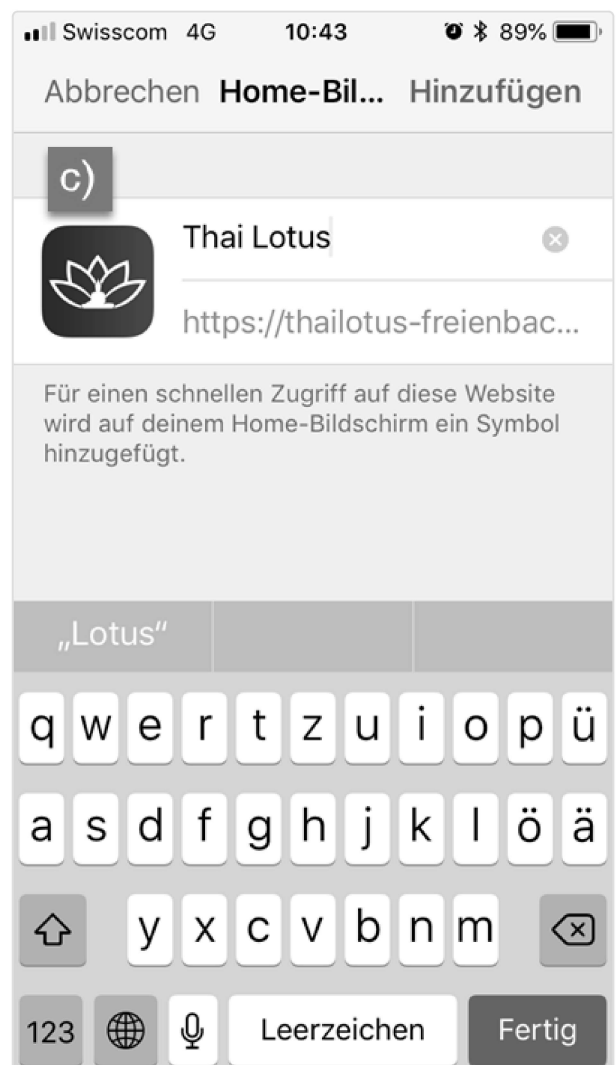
Swisscom 4G 10:43 89%

Abbrechen Home-Bil... Hinzufügen

c)

Thai Lotus

https://thailotus-freienbac...

Für einen schnellen Zugriff auf diese Website wird auf deinem Home-Bildschirm ein Symbol hinzugefügt.

„Lotus“

q w e r t z u i o p ü
a s d f g h j k l ö ä
y x c v b n m
123 Leerzeichen Fertig